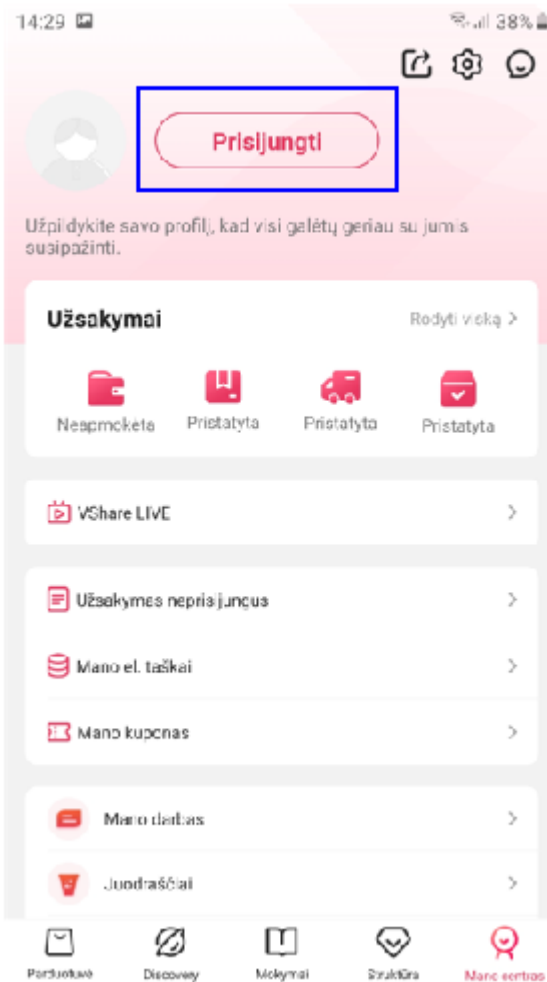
14:29

38%

Prisijungti

Užpildykite savo profilį, kad visi galėtų geriau su jumis susipažinti.

Užsakymai

Rodyti viską >

Neapmokėta

Pristatyta

Pristatyta

Pristatyta

VShare LIVE

Užsakymas neprisijungus

Mano el. taškai

Mano kuponas

Mano darbas

Juodraščiai

Parduotuvė

Discovery

Mokymai

Struktūra

Mano sertas